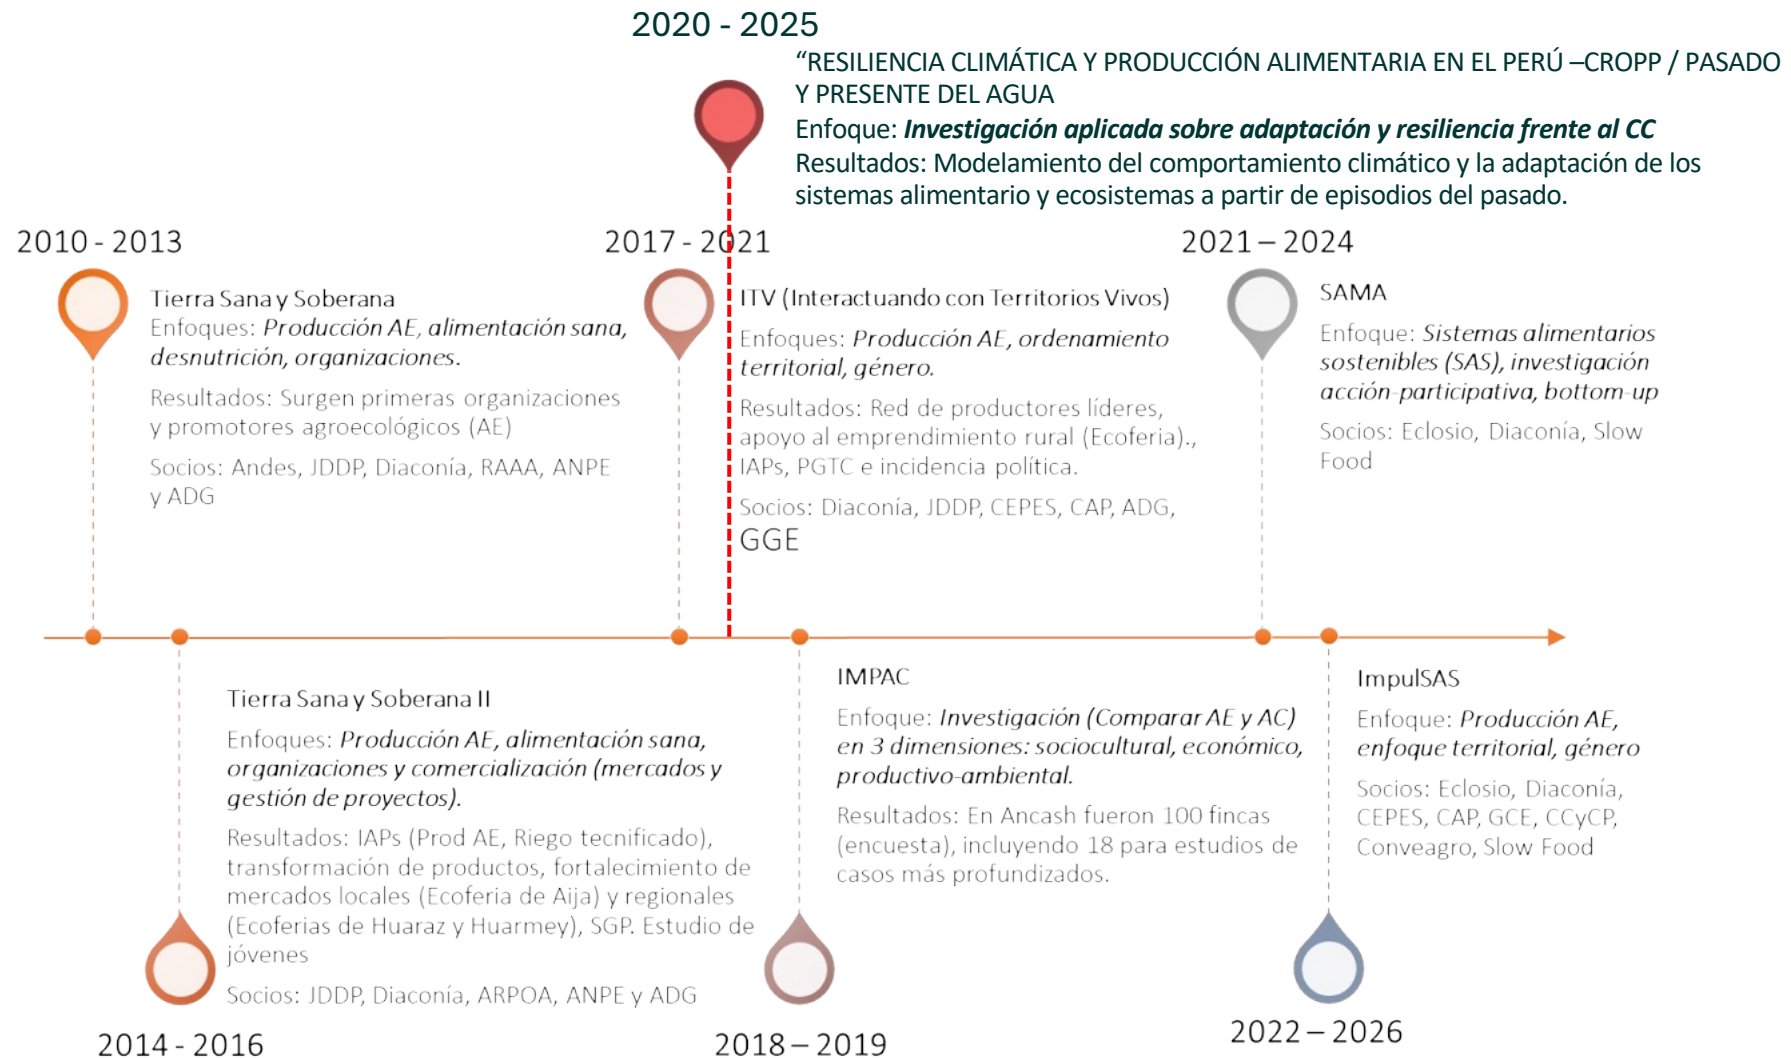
2020 - 2025

“RESILIENCIA CLIMÁTICA Y PRODUCCIÓN ALIMENTARIA EN EL PERÚ –CROPP / PASADO Y PRESENTE DEL AGUA
Enfoque: ***Investigación aplicada sobre adaptación y resiliencia frente al CC***
Resultados: Modelamiento del comportamiento climático y la adaptación de los sistemas alimentario y ecosistemas a partir de episodios del pasado.

2010 - 2013

Tierra Sana y Soberana
Enfoques: *Producción AE, alimentación sana, desnutrición, organizaciones.*

Resultados: Surgen primeras organizaciones y promotores agroecológicos (AE)

Socios: Andes, JDDP, Diaconía, RAAA, ANPE y ADG

2017 - 2021

ITV (Interactuando con Territorios Vivos)
Enfoques: *Producción AE, ordenamiento territorial, género.*

Resultados: Red de productores líderes, apoyo al emprendimiento rural (Ecoferia)., IAPs, PGTC e incidencia política.

Socios: Diaconía, JDDP, CEPES, CAP, ADG, GGE

2021 – 2024

SAMA
Enfoque: *Sistemas alimentarios sostenibles (SAS), investigación acción-participativa, bottom-up*

Socios: Eclosio, Diaconía, Slow Food

Tierra Sana y Soberana II
Enfoques: *Producción AE, alimentación sana, organizaciones y comercialización (mercados y gestión de proyectos).*

Resultados: IAPs (Prod AE, Riego tecnificado), transformación de productos, fortalecimiento de mercados locales (Ecoferia de Aija) y regionales (Ecoferias de Huaraz y Huarmey), SGP. Estudio de jóvenes

Socios: JDDP, Diaconía, ARPOA, ANPE y ADG

2014 - 2016

IMPAC
Enfoque: *Investigación (Comparar AE y AC) en 3 dimensiones: sociocultural, económico, productivo-ambiental.*

Resultados: En Ancash fueron 100 fincas (encuesta), incluyendo 18 para estudios de casos más profundizados.

2018 – 2019

ImpulSAS
Enfoque: *Producción AE, enfoque territorial, género*

Socios: Eclosio, Diaconía, CEPES, CAP, GCE, CCyCP, Conveagro, Slow Food

2022 – 2026